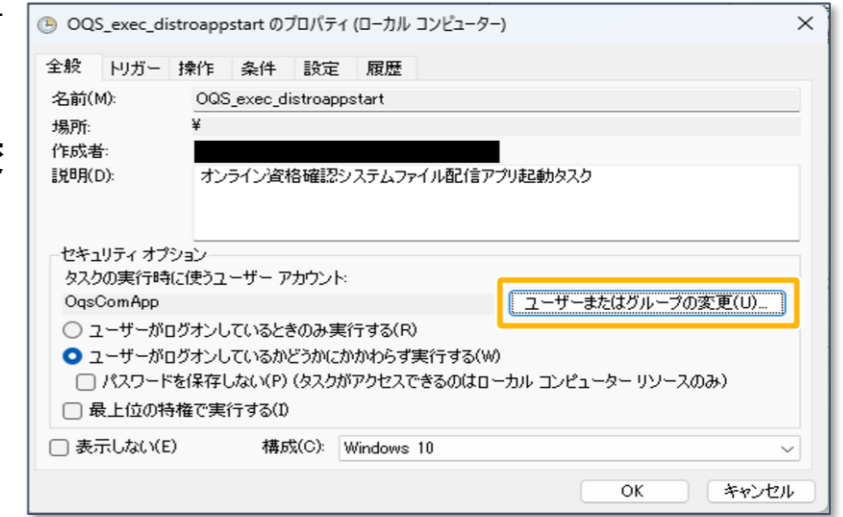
OQS_exec_distroappstart のプロパティ (ローカル コンピューター)

全般 トリガー 操作 条件 設定 履歴

名前(M): OQS_exec_distroappstart

場所: ¥

作成者:

説明(D): オンライン資格確認システムファイル配信アプリ起動タスク

セキュリティ オプション

タスクの実行時に使うユーザー アカウント:

OqsComApp

ユーザーまたはグループの変更(U)...

ユーザーがログオンしているときのみ実行する(R)

ユーザーがログオンしているかどうかにかかわらず実行する(W)

パスワードを保存しない(P) (タスクがアクセスできるのはローカル コンピューター リソースのみ)

最上位の特権で実行する(I)

表示しない(E) 構成(C): Windows 10

OK キャンセル